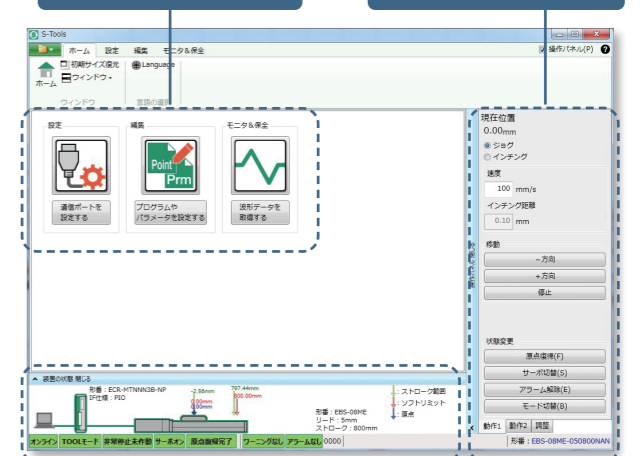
S-Tools

ホーム　設定　編集　モニタ&保全

操作パネル(P)

ホーム　初期サイズ復元　ウィンドウ　Language

ウィンドウ　言語の選択

設定　編集　モニタ&保全

Point　Prm

通信ポートを設定する

プログラムやパラメータを設定する

波形データを取得する

現在位置
0.00mm
ジョグ
インチング
速度
100 mm/s
インチング距離
0.10 mm
移動
－方向
＋方向
停止
状態変更
原点復帰(F)
サーボ切替(S)
アラーム解除(E)
モード切替(B)
動作1　動作2　調整

装置の状態 閉じる

形番：ECR-HTNNN3B-NP
I/F仕様：PIO

-2.56mm
0.00mm
0.00mm
797.44mm
800.00mm

ストローク範囲
ソフトリミット
原点

形番：EBS-08ME
リード：5mm
ストローク：800mm

オンライン　TOOLモード　非常停止未作動　サーボオン　原点復帰完了　ワーニングなし　アラームなし　0000

形番：EBS-08ME-050800NAN